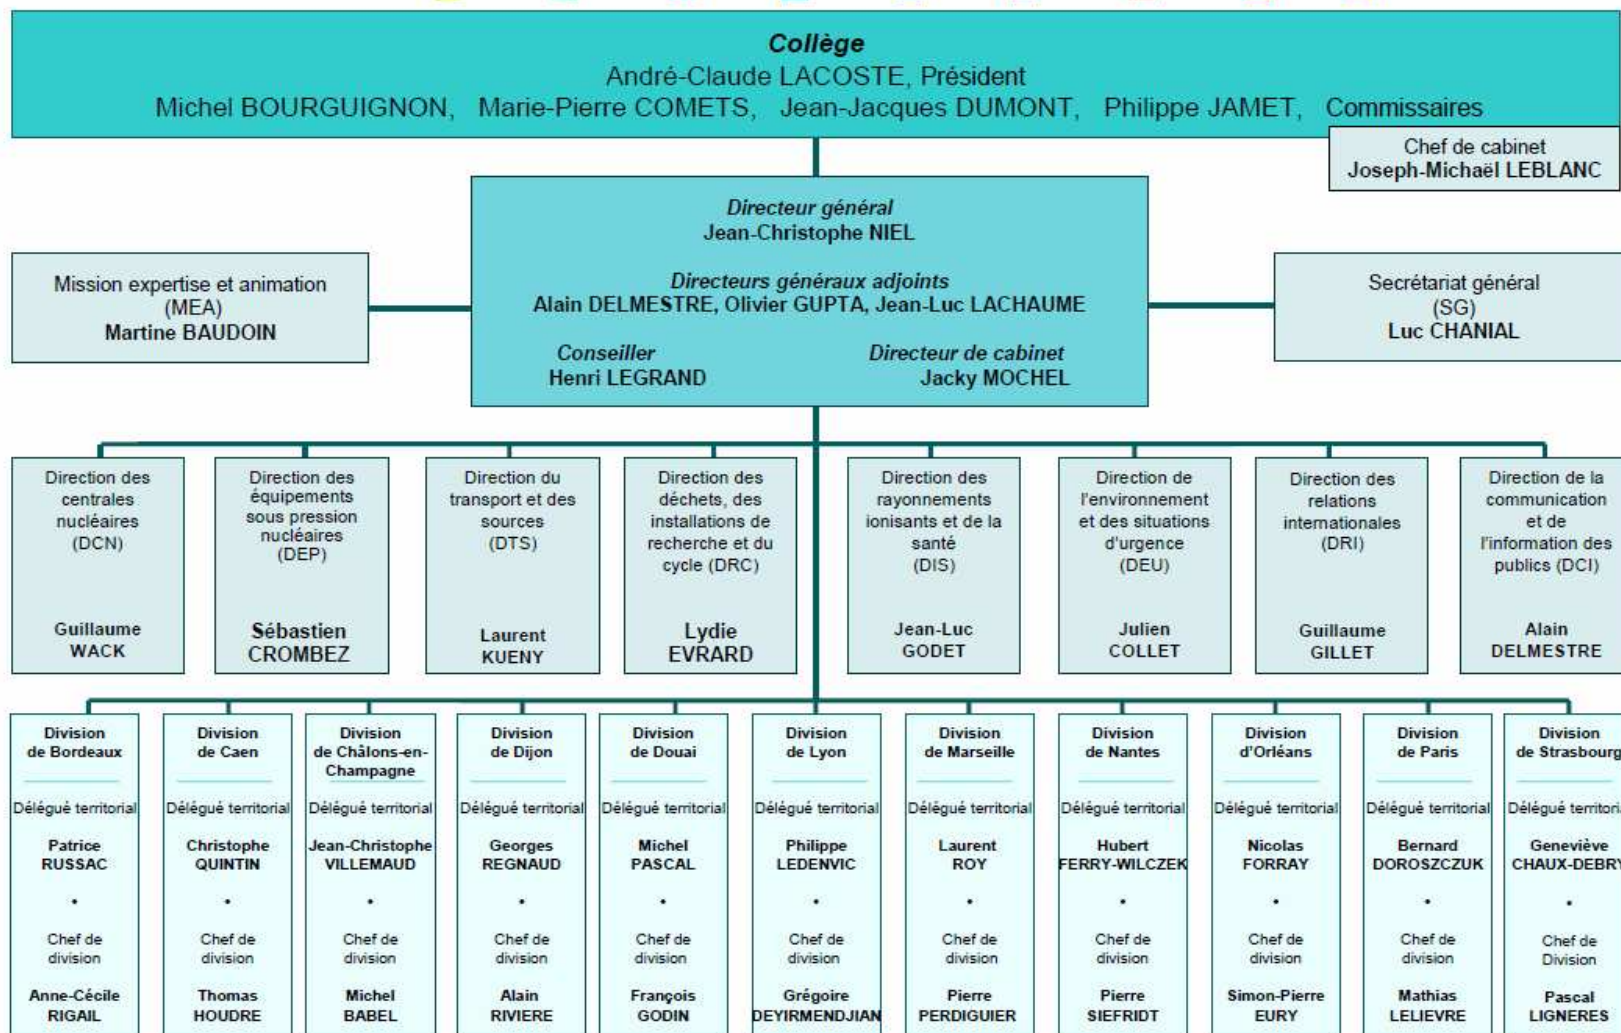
Collège
André-Claude LACOSTE, Président
Michel BOURGUIGNON, Marie-Pierre COMETS, Jean-Jacques DUMONT, Philippe JAMET, Commissaires

Chef de cabinet
Joseph-Michaël LEBLANC

Directeur général
Jean-Christophe NIEL

Directeurs généraux adjoints
Alain DELMESTRE, Olivier GUPTA, Jean-Luc LACHAUME

Conseiller
Henri LEGRAND

Directeur de cabinet
Jacky MOCHEL

Mission expertise et animation
(MEA)
Martine BAUDOIN

Secrétariat général
(SG)
Luc CHANIAL

Direction des centrales nucléaires (DCN)
Guillaume WACK

Direction des équipements sous pression nucléaires (DEP)
Sébastien CROMBEZ

Direction du transport et des sources (DTS)
Laurent KUENY

Direction des déchets, des installations de recherche et du cycle (DRC)
Lydie EVRARD

Direction des rayonnements ionisants et de la santé (DIS)
Jean-Luc GODET

Direction de l'environnement et des situations d'urgence (DEU)
Julien COLLET

Direction des relations internationales (DRI)
Guillaume GILLET

Direction de la communication et de l'information des publics (DCI)
Alain DELMESTRE

Division de Bordeaux
Délégué territorial
Patrice RUSSAC
•
Chef de division
Anne-Cécile RIGAIL

Division de Caen
Délégué territorial
Christophe QUINTIN
•
Chef de division
Thomas HOUDRE

Division de Châlons-en-Champagne
Délégué territorial
Jean-Christophe VILLEMAUD
•
Chef de division
Michel BABEL

Division de Dijon
Délégué territorial
Georges REGNAUD
•
Chef de division
Alain RIVIERE

Division de Douai
Délégué territorial
Michel PASCAL
•
Chef de division
François GODIN

Division de Lyon
Délégué territorial
Philippe LEDENVIC
•
Chef de division
Grégoire DEYIRMENDJIAN

Division de Marseille
Délégué territorial
Laurent ROY
•
Chef de division
Pierre PERDIGUIER

Division de Nantes
Délégué territorial
Hubert FERRY-WILCZEK
•
Chef de division
Pierre SIEFRIDT

Division d'Orléans
Délégué territorial
Nicolas FORRAY
•
Chef de division
Simon-Pierre EURY

Division de Paris
Délégué territorial
Bernard DOROSZCZUK
•
Chef de division
Mathias LELIEVRE

Division de Strasbourg
Délégué territori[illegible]
Geneviève CHAUX-DEBR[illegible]
•
Chef de Division
Pascal LIGNERES